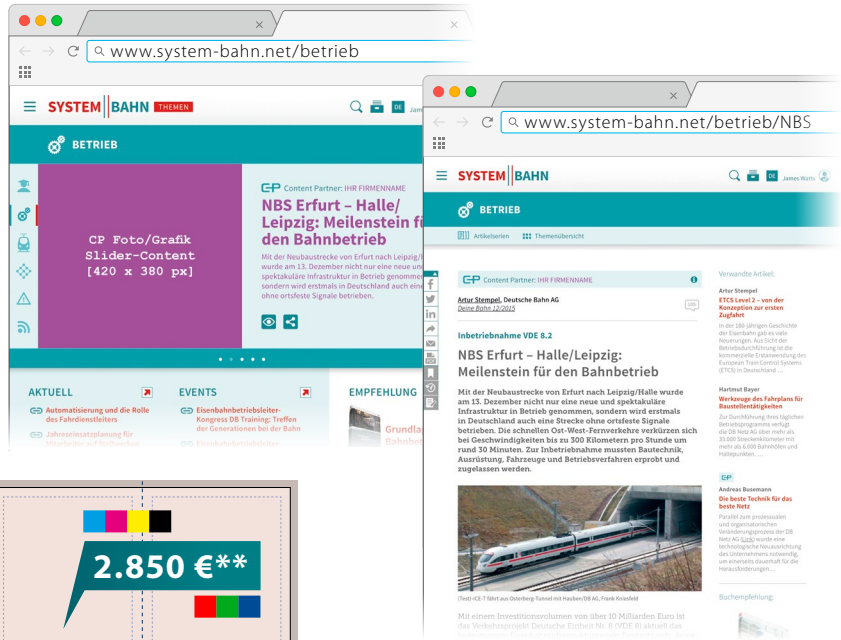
www.system-bahn.net/betrieb

SYSTEM BAHN THEMEN

DE James

BETRIEB

CP Foto/Grafik Slider-Content [420 x 380 px]

Content Partner: IHR FIRMENNAME

NBS Erfurt – Halle/ Leipzig: Meilenstein für den Bahnbetrieb

Mit der Neubaustrecke von Erfurt nach Leipzig/Halle wurde am 13. Dezember nicht nur eine neue und spektakuläre Infrastruktur in Betrieb genommen, sondern wird erstmals in Deutschland auch eine Strecke ohne ortsfeste Signale betrieben.

AKTUELL

Automatisierung und die Rolle des Fahrdienstleiters

Jahreseinsatzplanung für

EVENTS

Eisenbahnbetriebsleiter-Kongress DB Training: Treffen der Generationen bei der Bahn

EMPFEHLUNG

Grundla Bahnbet

2.850 €**

www.system-bahn.net/betrieb/NBS

SYSTEM BAHN

DE James Watts

BETRIEB

Artikelserien Themenübersicht

Content Partner: IHR FIRMENNAME

Artur Stempel, Deutsche Bahn AG
Deine Bahn 12/2015

Inbetriebnahme VDE 8.2

NBS Erfurt – Halle/Leipzig: Meilenstein für den Bahnbetrieb

Mit der Neubaustrecke von Erfurt nach Leipzig/Halle wurde am 13. Dezember nicht nur eine neue und spektakuläre Infrastruktur in Betrieb genommen, sondern wird erstmals in Deutschland auch eine Strecke ohne ortsfeste Signale betrieben. Die schnellen Ost-West-Fernverkehre verkürzen sich bei Geschwindigkeiten bis zu 300 Kilometern pro Stunde um rund 30 Minuten. Zur Inbetriebnahme mussten Bautechnik, Ausrüstung, Fahrzeuge und Betriebsverfahren erprobt und zugelassen werden.

(Test) ICE-T fährt aus Osterberg-Tunnel mit Hauben/DB AG, Frank Kniestedt

Mit einem Investitionsvolumen von über 10 Milliarden Euro ist das Verkehrsprojekt Deutsche Einheit Nr. 8 (VDE 8) aktuell das

Verwandte Artikel:

Artur Stempel
ETCS Level 2 – von der Konzeption zur ersten Zugfahrt
In den 180-jährigen Geschichte der Eisenbahn gab es viele Neuerungen. Aus Sicht der Betriebsdurchführung ist die kommerzielle Erdanwendung des European Train Control Systems (ETCS) in Deutschland ...

Hartmut Bayer
Werkzeuge des Fahrplans für Baustellentätigkeiten
Zur Durchführung ihres täglichen Betriebsprogramms verfügt die DB Netz AG über mehr als 33.000 Streckenkilometer mit mehr als 6.000 Bahnhöfen und Haltepunkten. ...

CP
Andreas Busemann
Die beste Technik für das beste Netz
Parallel zum prozessualen und organisatorischen Veränderungsprozess der DB Netz AG (Link) wurde eine technologische Neuausrichtung des Unternehmens notwendig, um einerseits dauerhaft für die Herausforderungen ...

Buchempfehlung: